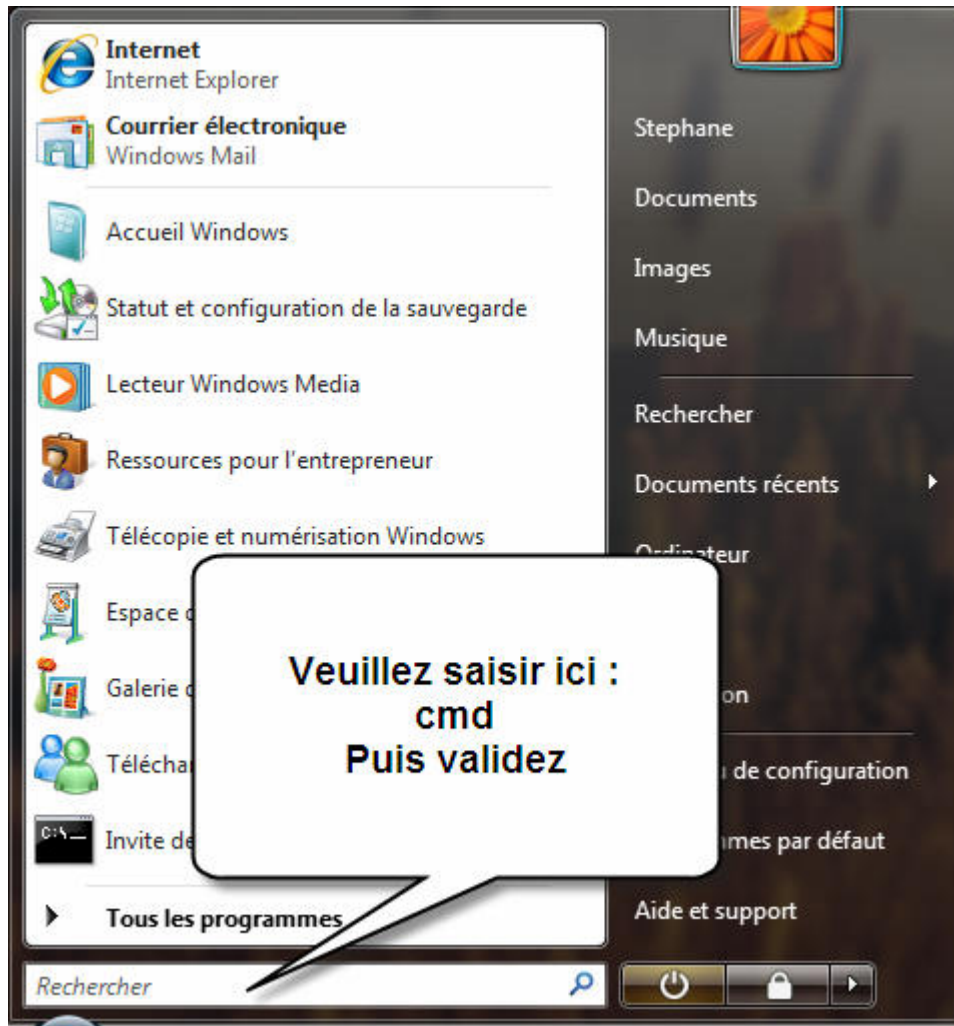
Internet
Internet Explorer

Courrier électronique
Windows Mail

Accueil Windows

Statut et configuration de la sauvegarde

Lecteur Windows Media

Ressources pour l'entrepreneur

Télécopie et numérisation Windows

Espace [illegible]

Galerie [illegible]

Téléchar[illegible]

Invite de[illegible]

Tous les programmes

Rechercher

Veuillez saisir ici :
cmd
Puis validez

Stephane

Documents

Images

Musique

Rechercher

Documents récents

Ordinateur

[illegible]on

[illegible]u de configuration

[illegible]mes par défaut

Aide et support